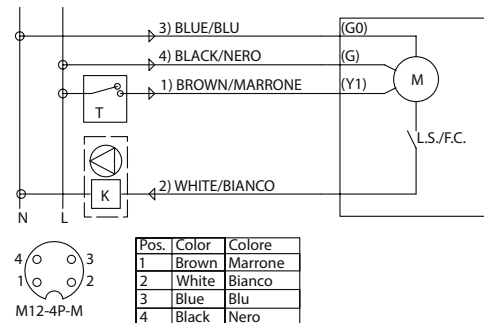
3) BLUE/BLU
(G0)
4) BLACK/NERO
(G)
1) BROWN/MARRONE
(Y1)
M
T
L.S./F.C.
2) WHITE/BIANCO
K
N
L

4 3
1 2
M12-4P-M

| Pos. | Color | Colore |
|---|---|---|
| 1 | Brown | Marrone |
| 2 | White | Bianco |
| 3 | Blue | Blu |
| 4 | Black | Nero |